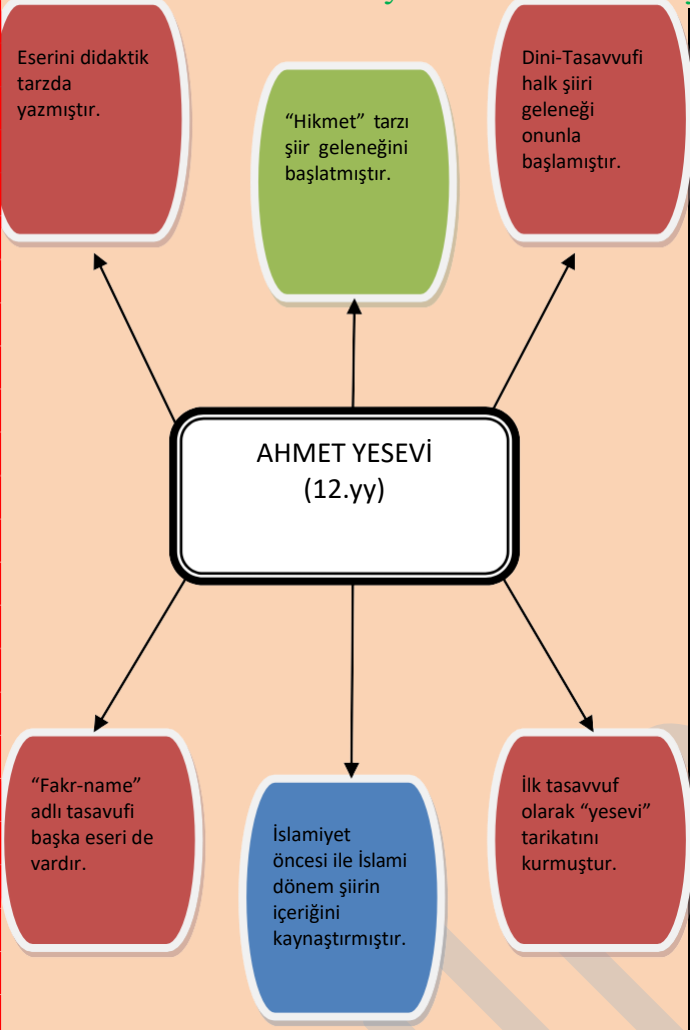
Eserini didaktik tarzda yazmıştır.

“Hikmet” tarzı şiir geleneğini başlatmıştır.

Dini-Tasavvufi halk şiiri geleneği onunla başlamıştır.

AHMET YESEVİ
(12.yy)

“Fakr-name” adlı tasavufi başka eseri de vardır.

İslamiyet öncesi ile İslami dönem şiirin içeriğini kaynaştırmıştır.

İlk tasavvuf olarak “yesevi” tarikatını kurmuştur.